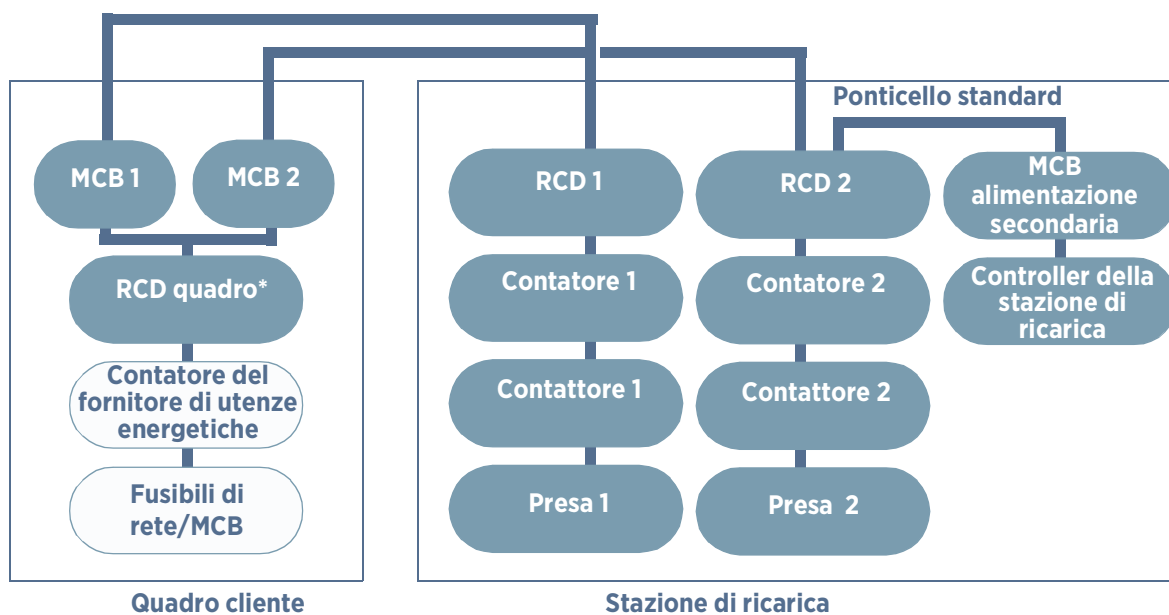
Ponticello standard

MCB 1

MCB 2

RCD quadro*

Contatore del fornitore di utenze energetiche

Fusibili di rete/MCB

RCD 1

Contatore 1

Contattore 1

Presa 1

RCD 2

Contatore 2

Contattore 2

Presa 2

MCB alimentazione secondaria

Controller della stazione di ricarica

Quadro cliente

Stazione di ricarica